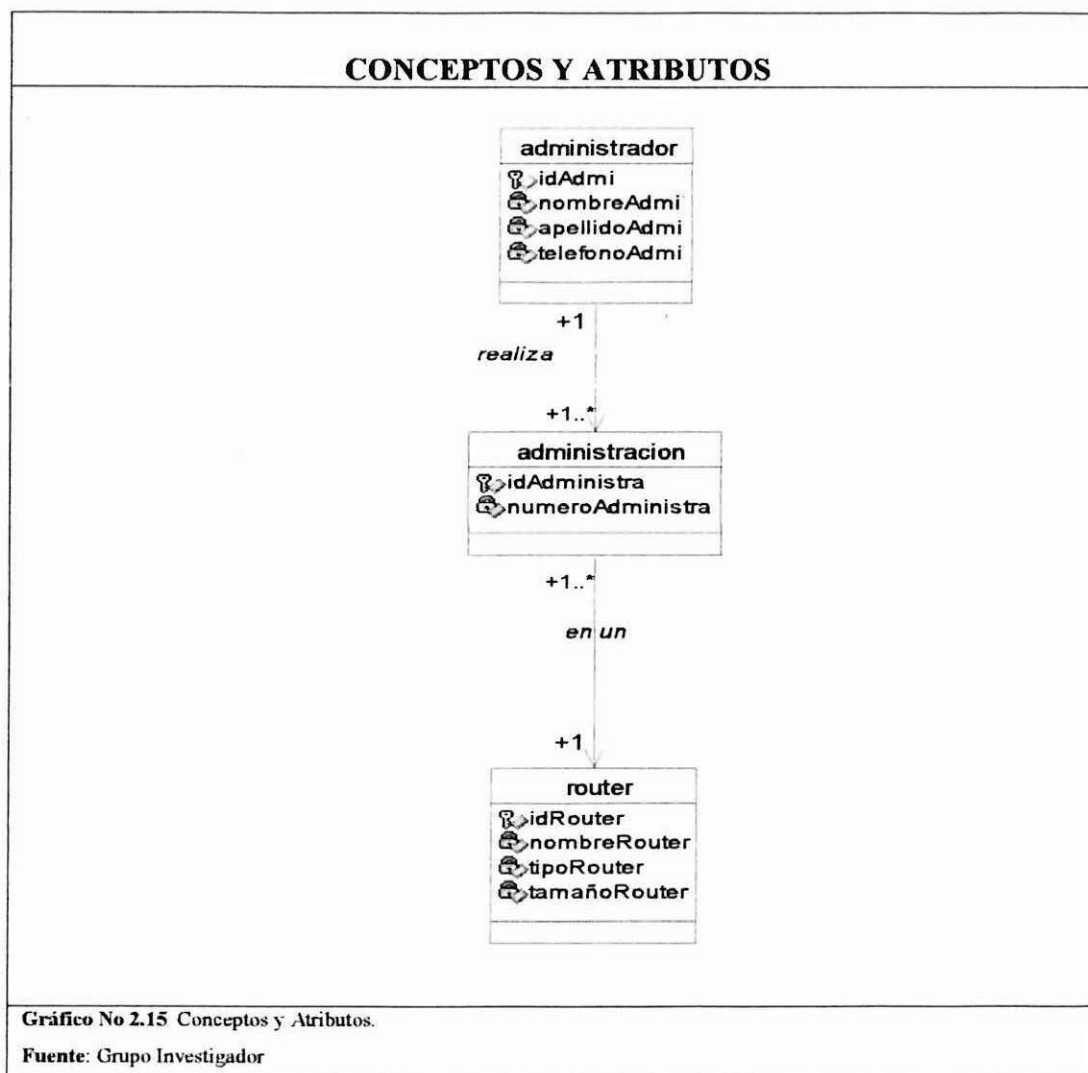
CONCEPTOS Y ATRIBUTOS

administrador
idAdmi
nombreAdmi
apellidoAdmi
telefonoAdmi

+1
realiza
+1..*

administracion
idAdministra
numeroAdministra

+1..*
en un
+1

router
idRouter
nombreRouter
tipoRouter
tamañoRouter

Gráfico No 2.15 Conceptos y Atributos.

Fuente: Grupo Investigador